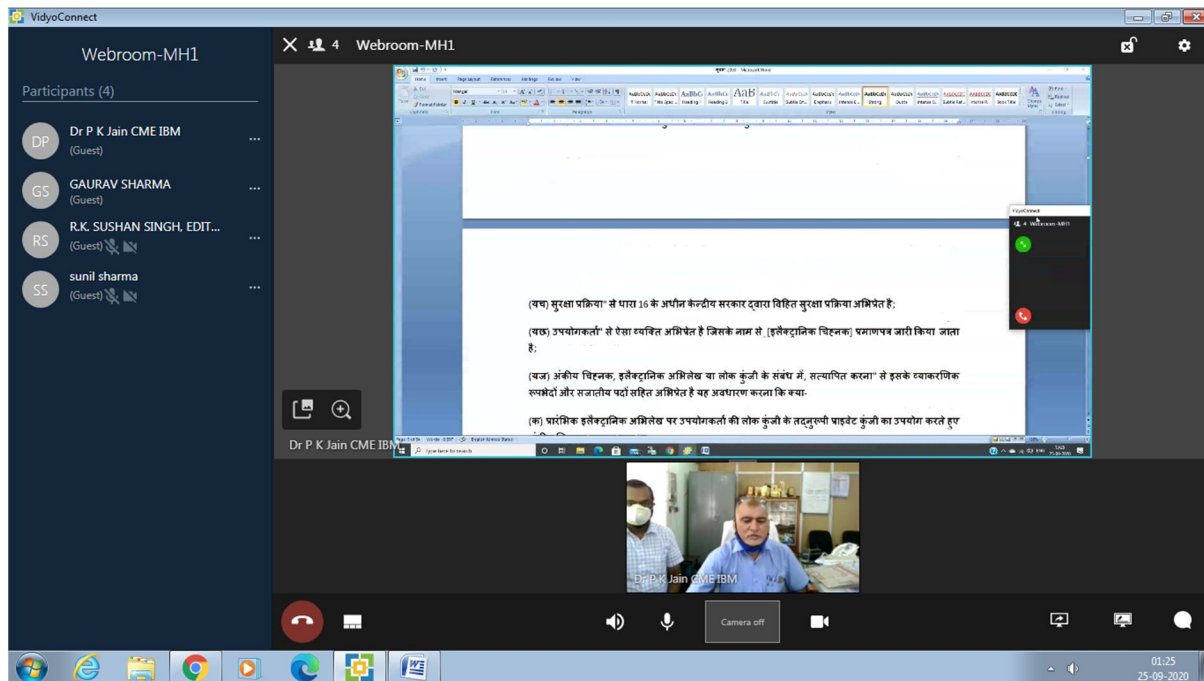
VidyoConnect

Webroom-MH1

Participants (4)

Dr P K Jain CME IBM
(Guest)

GAURAV SHARMA
(Guest)

R.K. SUSHAN SINGH, EDIT...
(Guest)

sunil sharma
(Guest)

4 Webroom-MH1

(यच) सुरक्षा प्रक्रिया" से धारा 16 के अधीन केन्द्रीय सरकार द्वारा विहित सुरक्षा प्रक्रिया अभिप्रेत है;

(यछ) उपयोगकर्ता" से ऐसा व्यक्ति अभिप्रेत है जिसके नाम से [इलेक्ट्रानिक चिह्नक] प्रमाणपत्र जारी किया जाता है;

(यज) अंकीय चिह्नक, इलैक्ट्रानिक अभिलेख या लोक कुंजी के संबंध में, सत्यापित करना" से इसके व्याकरणिक रूपभेदों और सजातीय पदों सहित अभिप्रेत है यह अवधारण करना कि क्या-

(क) प्रारंभिक इलैक्ट्रानिक अभिलेख पर उपयोगकर्ता की लोक कुंजी के तद्रूपी प्राइवेट कुंजी का उपयोग करते हुए

Dr P K Jain CME IBM

Dr P K Jain CME IBM

Camera off

01:25
25-09-2020